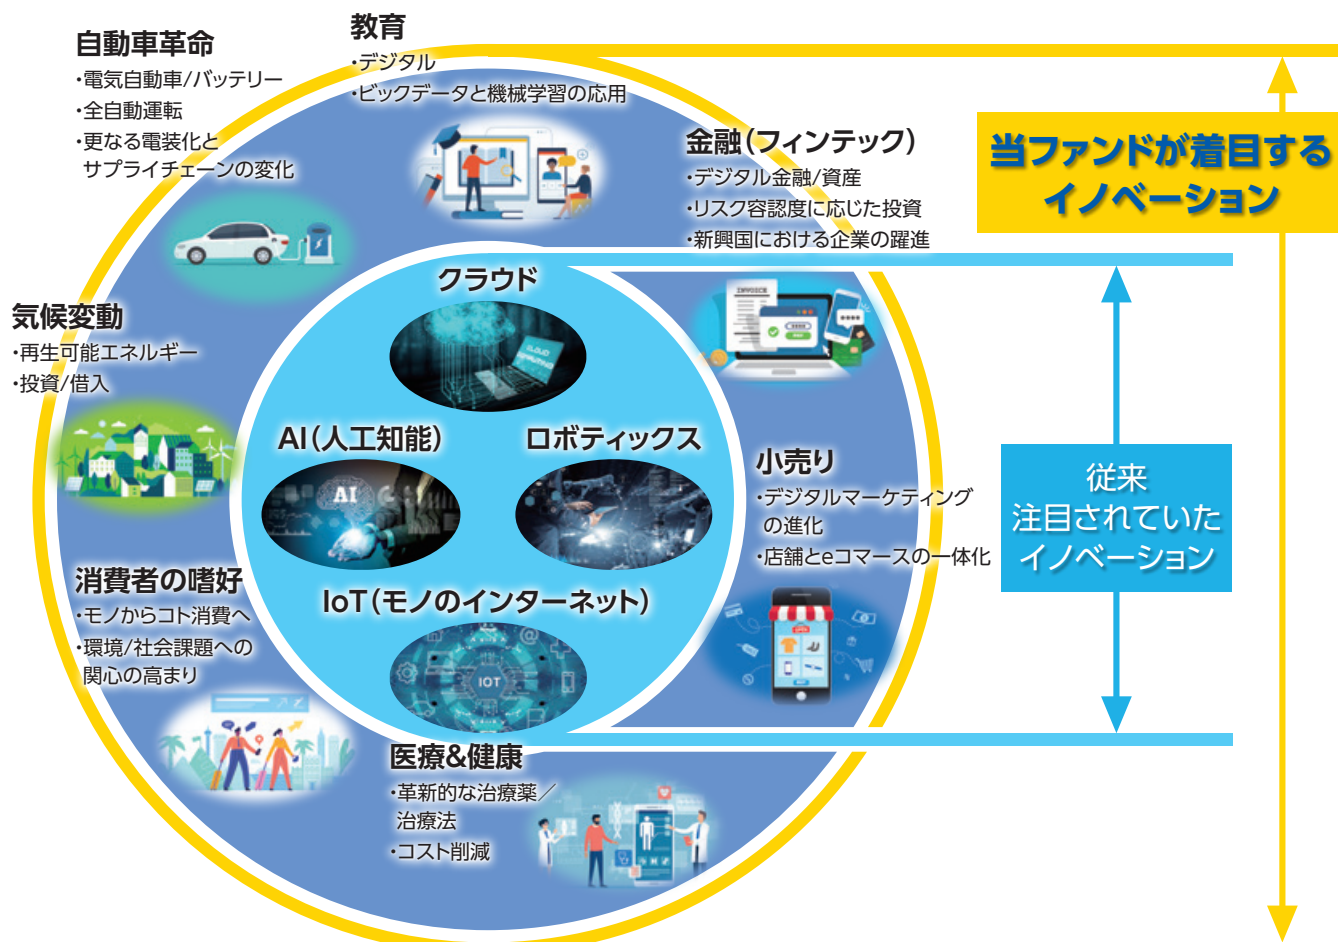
自動車革命
・電気自動車/バッテリー
・全自動運転
・更なる電装化とサプライチェーンの変化

教育
・デジタル
・ビックデータと機械学習の応用

金融（フィンテック）
・デジタル金融/資産
・リスク容認度に応じた投資
・新興国における企業の躍進

当ファンドが着目するイノベーション

気候変動
・再生可能エネルギー
・投資/借入

クラウド

AI（人工知能）

ロボティックス

AI

IoT（モノのインターネット）

IOT

小売り
・デジタルマーケティングの進化
・店舗とeコマースの一体化

従来注目されていたイノベーション

INVOICE

消費者の嗜好
・モノからコト消費へ
・環境/社会課題への関心の高まり

医療&健康
・革新的な治療薬／治療法
・コスト削減